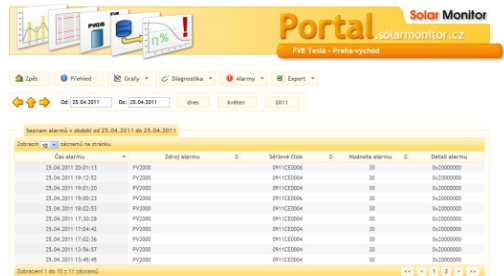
PVGM FVE Portal solarmonitor.cz Solar Monitor

FVE Tesla - Praha-východ

Zpět Přehled Grafy Diagnostika Alarmy Export

Od: 25.04.2011 Do: 25.04.2011 dnes květen 2011

Seznam alarmů v období od 25.04.2011 do 25.04.2011

Zobrazit 10 záznamů na stránku

| Čas alarmu | Zdroj alarmu | Sériové číslo | Hodnota alarmu | Detail alarmu |
|---|---|---|---|---|
| 25.04.2011 20:01:13 | PV2000 | 0911CE0006 | 30 | 0x20000000 |
| 25.04.2011 19:12:52 | PV2000 | 0911CE0004 | 30 | 0x20000000 |
| 25.04.2011 19:01:20 | PV2000 | 0911CE0004 | 30 | 0x20000000 |
| 25.04.2011 19:00:33 | PV2000 | 0911CE0006 | 30 | 0x20000000 |
| 25.04.2011 18:02:53 | PV2000 | 0911CE0004 | 30 | 0x20000000 |
| 25.04.2011 17:30:28 | PV2000 | 0911CE0004 | 30 | 0x20000000 |
| 25.04.2011 17:04:42 | PV2000 | 0911CE0004 | 30 | 0x20000000 |
| 25.04.2011 17:02:36 | PV2000 | 0911CE0004 | 30 | 0x20000000 |
| 25.04.2011 13:56:57 | PV2000 | 0911CE0004 | 30 | 0x20000000 |
| 25.04.2011 13:45:48 | PV2000 | 0911CE0004 | 30 | 0x20000000 |

Zobrazeni 1 do 10 z 11 záznamů

<< < 1 2 > >>